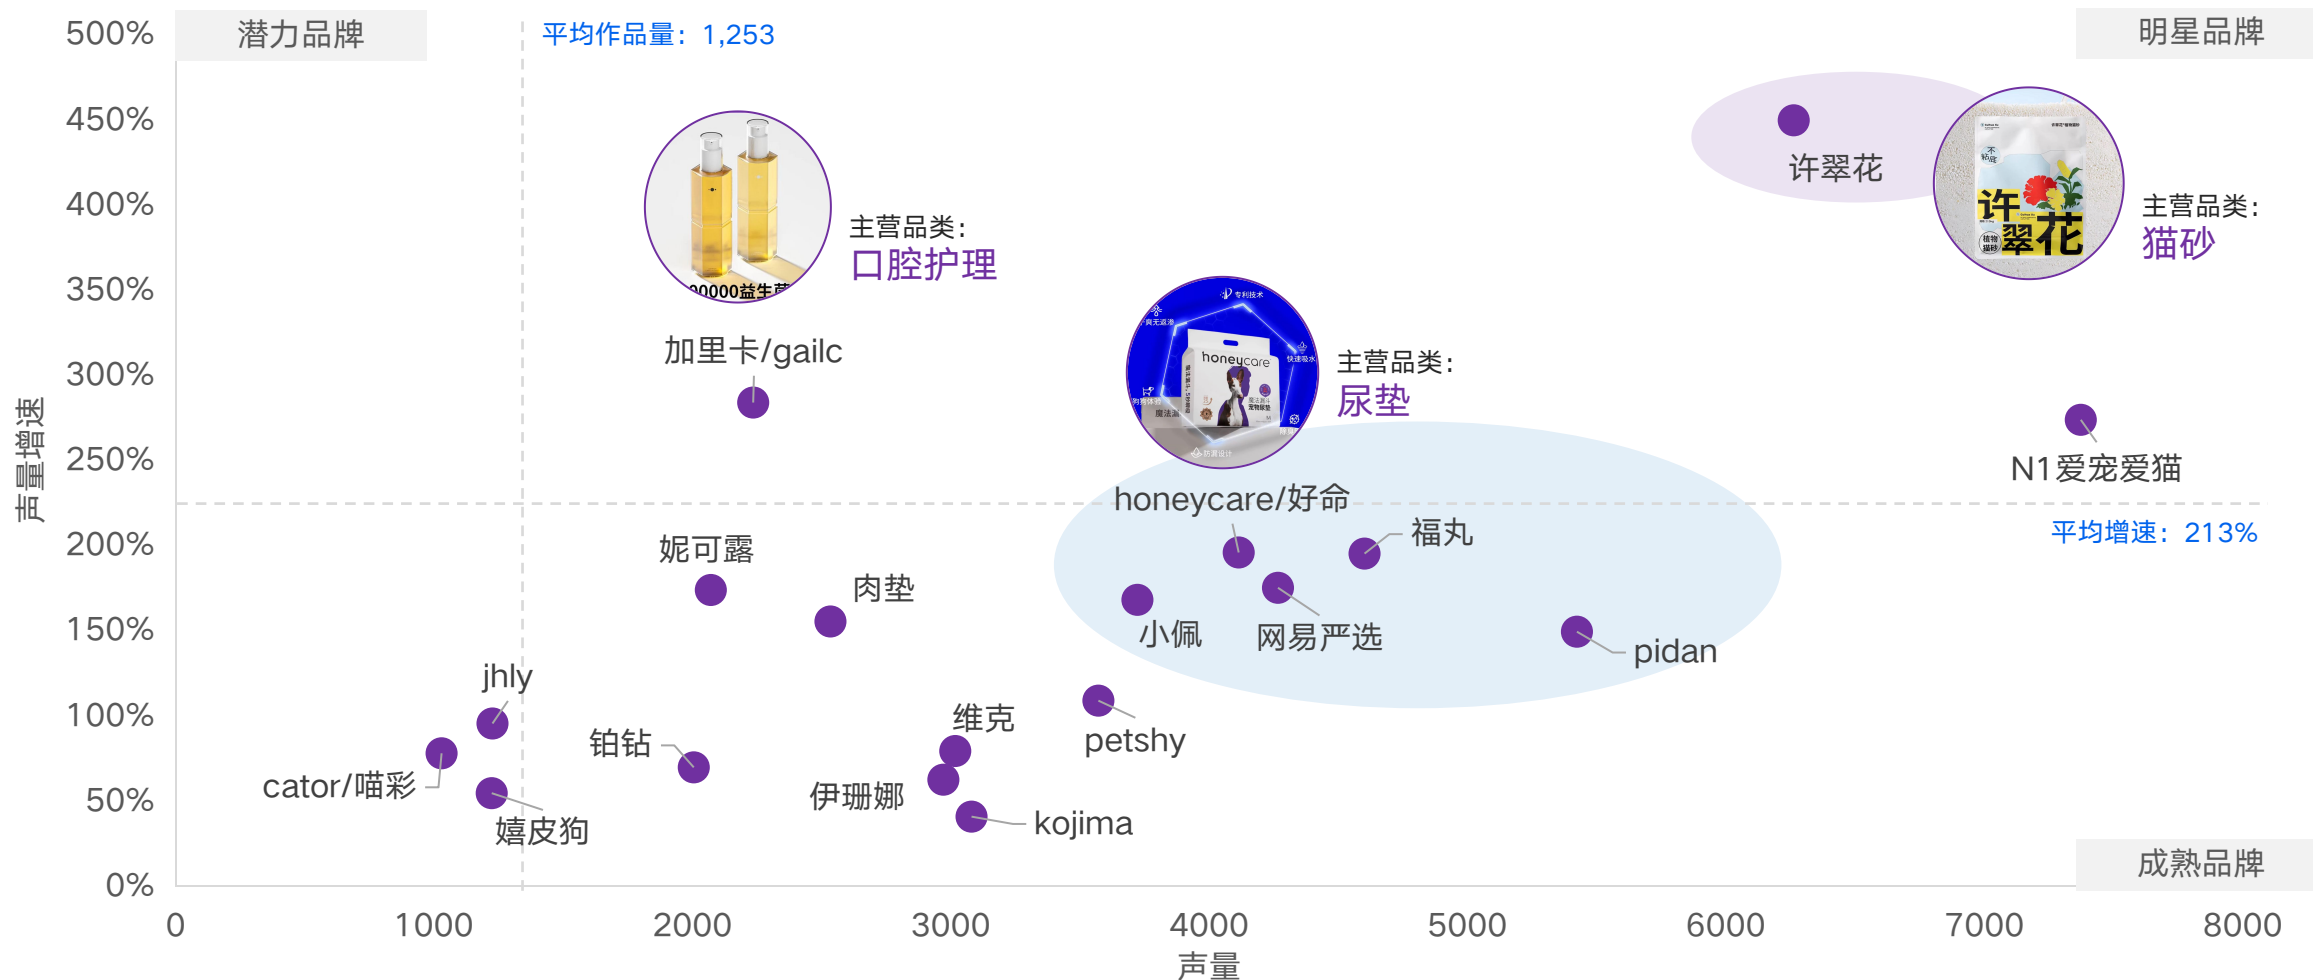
潜力品牌

明星品牌

成熟品牌

平均作品量：1,253

平均增速：213%

声量增速

500%
450%
400%
350%
300%
250%
200%
150%
100%
50%
0%

0
1000
2000
3000
4000
5000
6000
7000
8000

声量

主营品类：
口腔护理

00000益生菌

加里卡/gailc

主营品类：
尿垫

honeycare

honeycare/好命

许翠花

许翠花

主营品类：
猫砂

N1爱宠爱猫

福丸

妮可露

肉垫

小佩

网易严选

pidan

jhly

铂钻

维克

petshy

cator/喵彩

嬉皮狗

伊珊娜

kojima